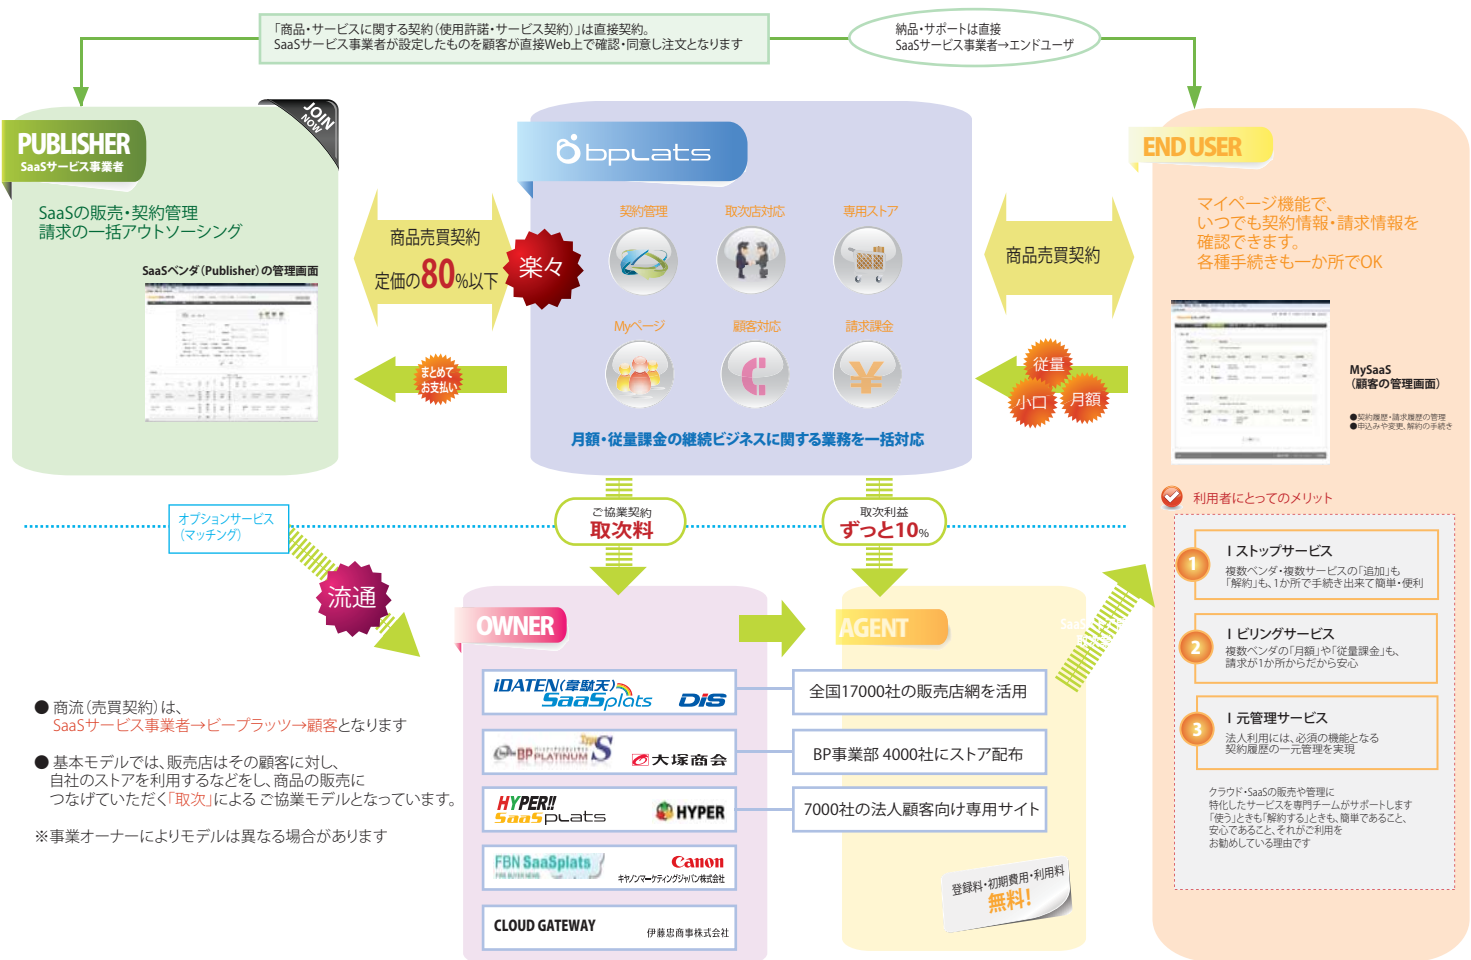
「商品・サービスに関する契約（使用許諾・サービス契約）」は直接契約。
SaaSサービス事業者が設定したものを顧客が直接Web上で確認・同意し注文となります

納品・サポートは直接
SaaSサービス事業者→エンドユーザ

JOIN NOW

PUBLISHER
SaaSサービス事業者

SaaSの販売・契約管理
請求の一括アウトソーシング

SaaSベンダ（Publisher）の管理画面

商品売買契約
定価の80%以下

楽々

まとめて
お支払い

bplats

契約管理
取次店対応
専用ストア
Myページ
顧客対応
請求課金

月額・従量課金の継続ビジネスに関する業務を一括対応

商品売買契約

従量
小口
月額

END USER

マイページ機能で、
いつでも契約情報・請求情報を
確認できます。
各種手続きも一か所でOK

MySaaS
（顧客の管理画面）

●契約履歴・請求履歴の管理
●申込みや変更、解約の手続き

利用者にとってのメリット

1 ｌストップサービス
複数ベンダ・複数サービスの「追加」も
「解約」も、1か所で手続き出来て簡単・便利

2 ｌビリングサービス
複数ベンダの「月額」や「従量課金」も、
請求が1か所からだから安心

3 ｌ元管理サービス
法人利用には、必須の機能となる
契約履歴の一元管理を実現

クラウド・SaaSの販売や管理に
特化したサービスを専門チームがサポートします
「使う」ときも「解約する」ときも、簡単であること、
安心であること、それがご利用を
お勧めしている理由です

オプションサービス
（マッチング）

流通

ご協業契約
取次料

取次利益
ずっと10%

OWNER

AGENT

iDATEN(韋駄天) SaaSplats DiS
BP PLATINUM S 大塚商会
HYPER!! SaaSplats HYPER
FBN SaaSplats Canon キヤノンマーケティングジャパン株式会社
CLOUD GATEWAY 伊藤忠商事株式会社

全国17000社の販売店網を活用
BP事業部 4000社にストア配布
7000社の法人顧客向け専用サイト

登録料・初期費用・利用料
無料!

● 商流（売買契約）は、
SaaSサービス事業者→ビープラッツ→顧客となります

● 基本モデルでは、販売店はその顧客に対し、
自社のストアを利用するなどをし、商品の販売に
つなげていただく「取次」による ご協業モデルとなっています。

※事業オーナーによりモデルは異なる場合があります